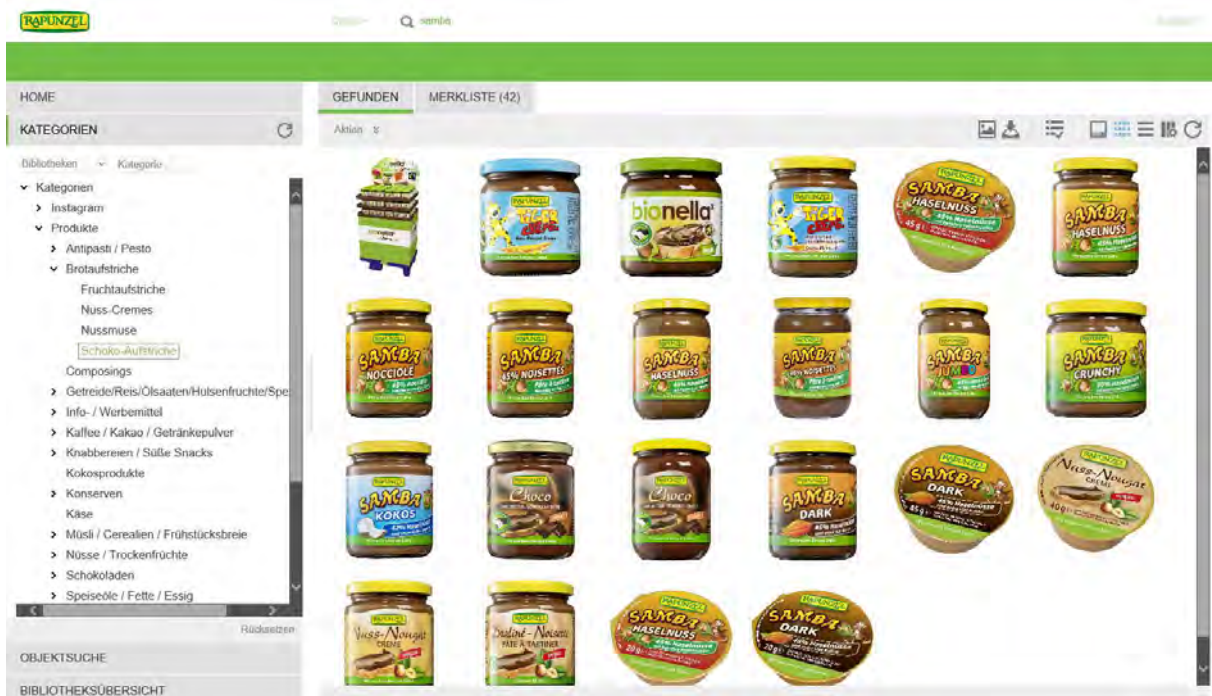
RAPUNZEL

Q samba

HOME

KATEGORIEN

Bibliotheken Kategorie

Kategorien
Instagram
Produkte
Antipasti / Pesto
Brotaufstriche
Fruchtaufstriche
Nuss-Cremes
Nussmuse
Schoko-Aufstriche
Composings
Getreide/Reis/Ölsaaten/Hulsenfruchte/Spe
Info- / Werbemittel
Kaffee / Kakao / Getränkepulver
Knabbereien / Süße Snacks
Kokosprodukte
Konserven
Käse
Müsli / Cerealien / Frühstücksbreie
Nüsse / Trockenfrüchte
Schokoladen
Speiseöle / Fette / Essig

Rücksetzen

OBJEKTSUCHE

BIBLIOTHEKSÜBERSICHT

GEFUNDEN

MERKLISTE (42)

Aktion

RAPUNZEL TIGER CREME

bionella

RAPUNZEL TIGER CREME

RAPUNZEL SAMBA HASELNUSS

RAPUNZEL SAMBA HASELNUSS

RAPUNZEL SAMBA NOCCIOLE

RAPUNZEL SAMBA 45% NOISETTES

RAPUNZEL SAMBA HASELNUSS

RAPUNZEL SAMBA

RAPUNZEL SAMBA JUMBO

RAPUNZEL SAMBA CRUNCHY

RAPUNZEL SAMBA KOKOS

RAPUNZEL Choco

RAPUNZEL Choco

RAPUNZEL SAMBA DARK

RAPUNZEL SAMBA DARK

RAPUNZEL Nuss-Nougat CREME

RAPUNZEL Nuss-Nougat CREME

RAPUNZEL Praliné-Noisette PÂTE À TARTINER

RAPUNZEL SAMBA HASELNUSS

RAPUNZEL SAMBA DARK